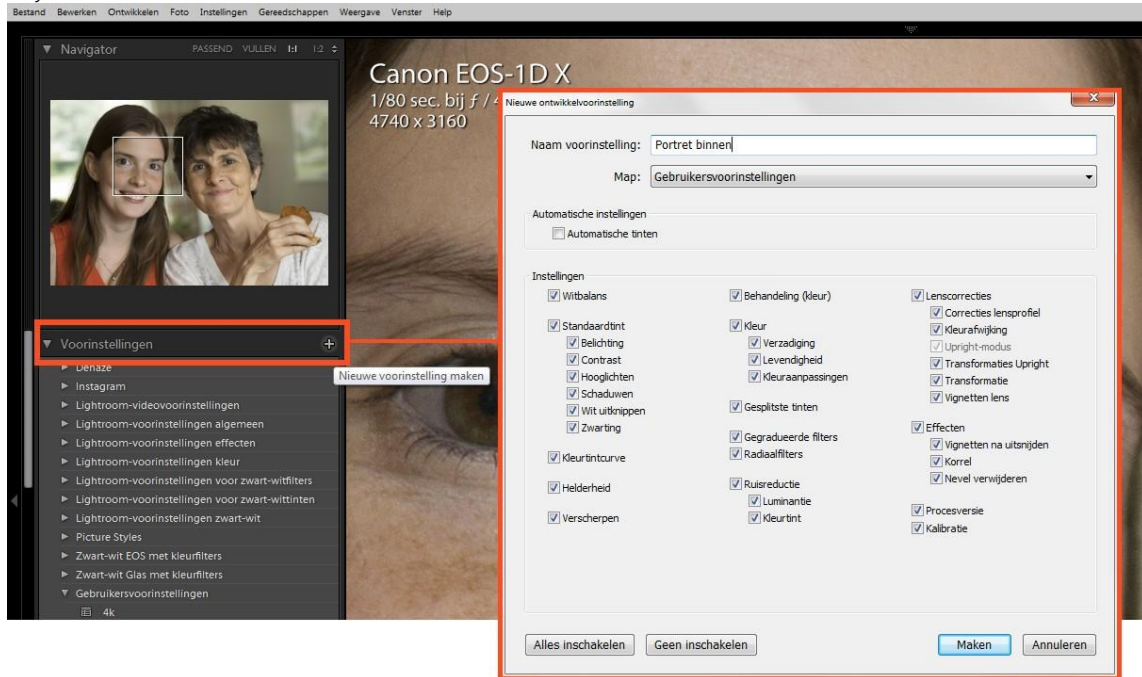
Bestand Bewerken Ontwikkelen Foto Instellingen Gereedschappen Weergave Venster Help

Navigator PASSEND VULLEN 1:1 1:2

Canon EOS-1D X
1/80 sec. bij ƒ / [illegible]
4740 x 3160

Voorinstellingen
Denaze
Instagram
Lightroom-videovoorinstellingen
Lightroom-voorinstellingen algemeen
Lightroom-voorinstellingen effecten
Lightroom-voorinstellingen kleur
Lightroom-voorinstellingen voor zwart-witfilters
Lightroom-voorinstellingen voor zwart-wittinten
Lightroom-voorinstellingen zwart-wit
Picture Styles
Zwart-wit EOS met kleurfilters
Zwart-wit Glas met kleurfilters
Gebruikersvoorinstellingen
4k

Nieuwe voorinstelling maken

Nieuwe ontwikkelvoorinstelling

Naam voorinstelling: Portret binnen
Map: Gebruikersvoorinstellingen

Automatische instellingen
Automatische tinten

Instellingen
Witbalans
Standaardtint
Belichting
Contrast
Hooglichten
Schaduwen
Wit uitknippen
Zwarting
Kleurtintcurve
Helderheid
Verscherpen

Behandeling (kleur)
Kleur
Verzadiging
Levendigheid
Kleuraanpassingen
Gesplitste tinten
Gegradueerde filters
Radiaalfilters
Ruisreductie
Luminantie
Kleurtint

Lenscorrecties
Correcties lensprofiel
Kleurafwijking
Upright-modus
Transformaties Upright
Transformatie
Vignetten lens
Effecten
Vignetten na uitsnijden
Korrel
Nevel verwijderen
Procesversie
Kalibratie

Alles inschakelen Geen inschakelen Maken Annuleren